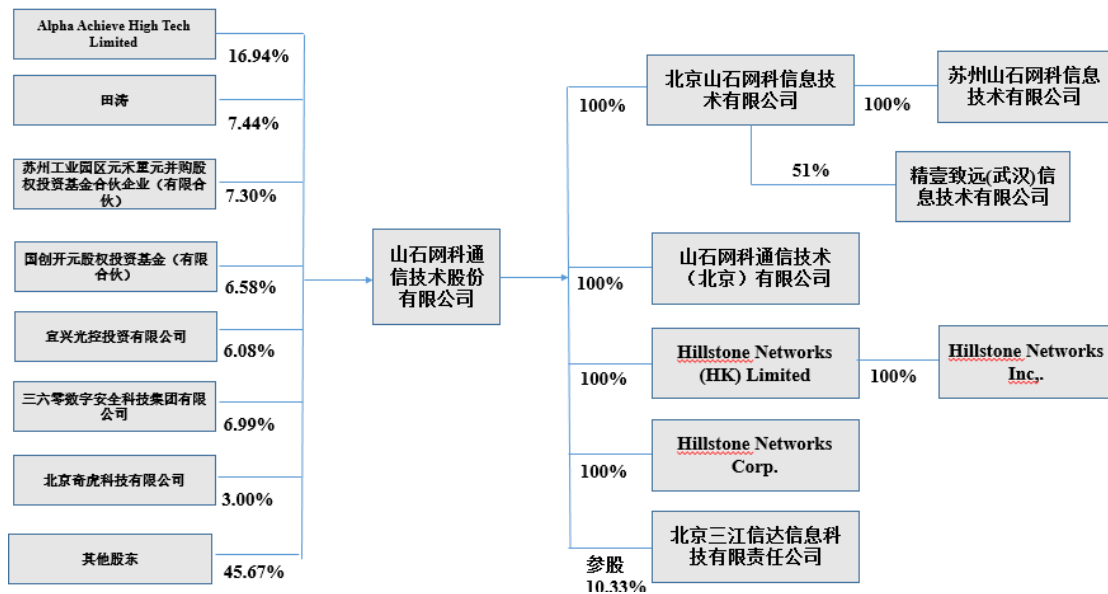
Alpha Achieve High Tech Limited
16.94%

田涛
7.44%

苏州工业园区元禾重元并购股权投资基金合伙企业（有限合伙）
7.30%

国创开元股权投资基金（有限合伙）
6.58%

宜兴光控投资有限公司
6.08%

三六零数字安全科技集团有限公司
6.99%

北京奇虎科技有限公司
3.00%

其他股东
45.67%

山石网科通信技术股份有限公司

100%
北京山石网科信息技术有限公司
100%
苏州山石网科信息技术有限公司

51%
精壹致远(武汉)信息技术有限公司

100%
山石网科通信技术（北京）有限公司

100%
Hillstone Networks (HK) Limited
100%
Hillstone Networks Inc,.

100%
Hillstone Networks Corp.

参股
10.33%
北京三江信达信息科技有限责任公司